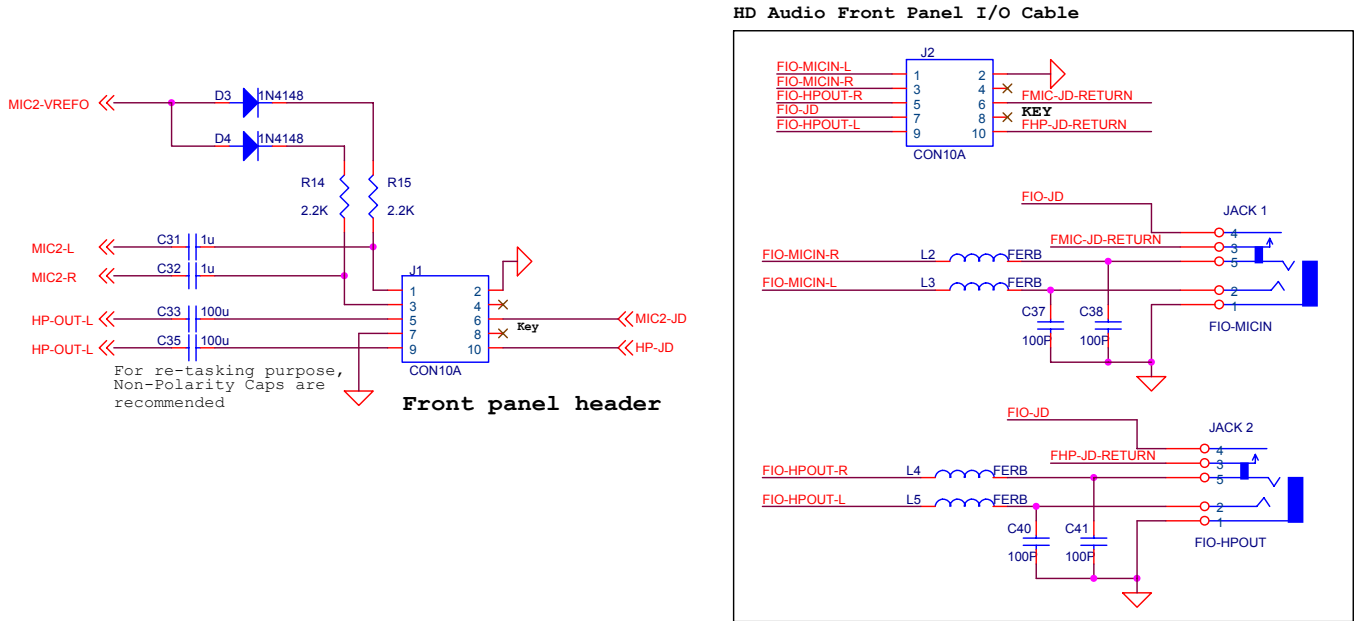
MIC2-VREFO
D3
1N4148
D4
1N4148
R14
2.2K
R15
2.2K
MIC2-L
C31
1u
MIC2-R
C32
1u
HP-OUT-L
C33
100u
HP-OUT-L
C35
100u
J1
1
2
3
4
5
6
7
8
9
10
CON10A
Key
MIC2-JD
HP-JD
For re-tasking purpose, Non-Polarity Caps are recommended

Front panel header

HD Audio Front Panel I/O Cable

FIO-MICIN-L
FIO-MICIN-R
FIO-HPOUT-R
FIO-JD
FIO-HPOUT-L
J2
1
2
3
4
5
6
7
8
9
10
CON10A
FMIC-JD-RETURN
KEY
FHP-JD-RETURN

FIO-JD
JACK 1
FMIC-JD-RETURN
FIO-MICIN-R
L2
FERB
FIO-MICIN-L
L3
FERB
4
3
5
2
1
C37
100P
C38
100P
FIO-MICIN

FIO-JD
JACK 2
FHP-JD-RETURN
FIO-HPOUT-R
L4
FERB
FIO-HPOUT-L
L5
FERB
4
3
5
2
1
C40
100P
C41
100P
FIO-HPOUT